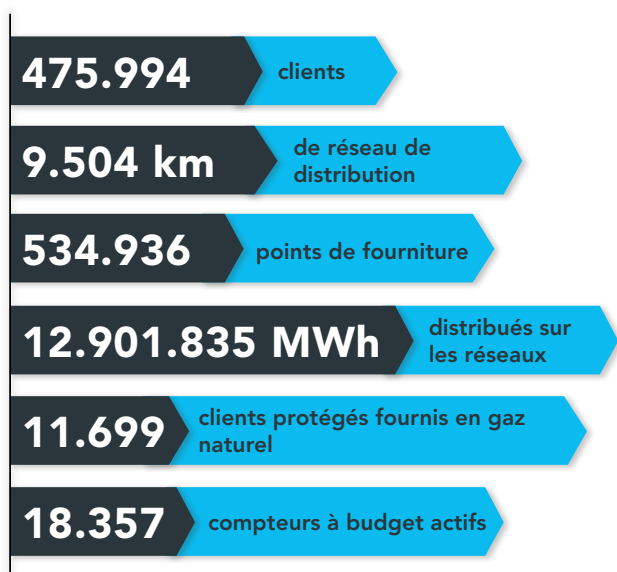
475.994 clients

9.504 km de réseau de distribution

534.936 points de fourniture

12.901.835 MWh distribués sur les réseaux

11.699 clients protégés fournis en gaz naturel

18.357 compteurs à budget actifs